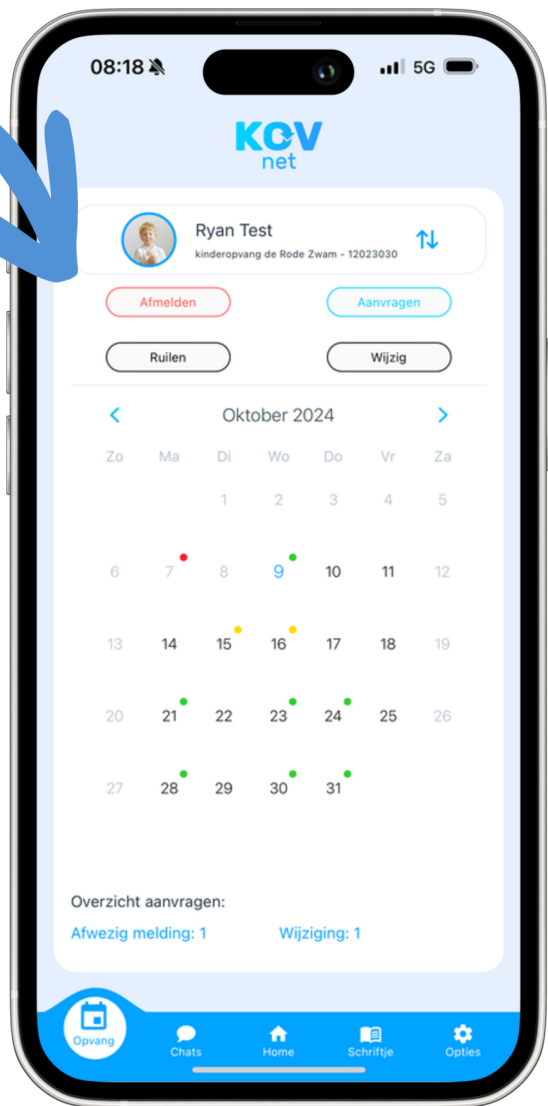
08:18 5G

KOV net

Ryan Test
kinderopvang de Rode Zwam - 12023030

Afmelden
Aanvragen
Ruilen
Wijzig

Oktober 2024

| Zo | Ma | Di | Wo | Do | Vr | Za |
|---|---|---|---|---|---|---|
| | | 1 | 2 | 3 | 4 | 5 |
| 6 | 7 | 8 | 9 | 10 | 11 | 12 |
| 13 | 14 | 15 | 16 | 17 | 18 | 19 |
| 20 | 21 | 22 | 23 | 24 | 25 | 26 |
| 27 | 28 | 29 | 30 | 31 | | |

Overzicht aanvragen:
Afwezig melding: 1
Wijziging: 1

Opvang
Chats
Home
Schriftje
Opties